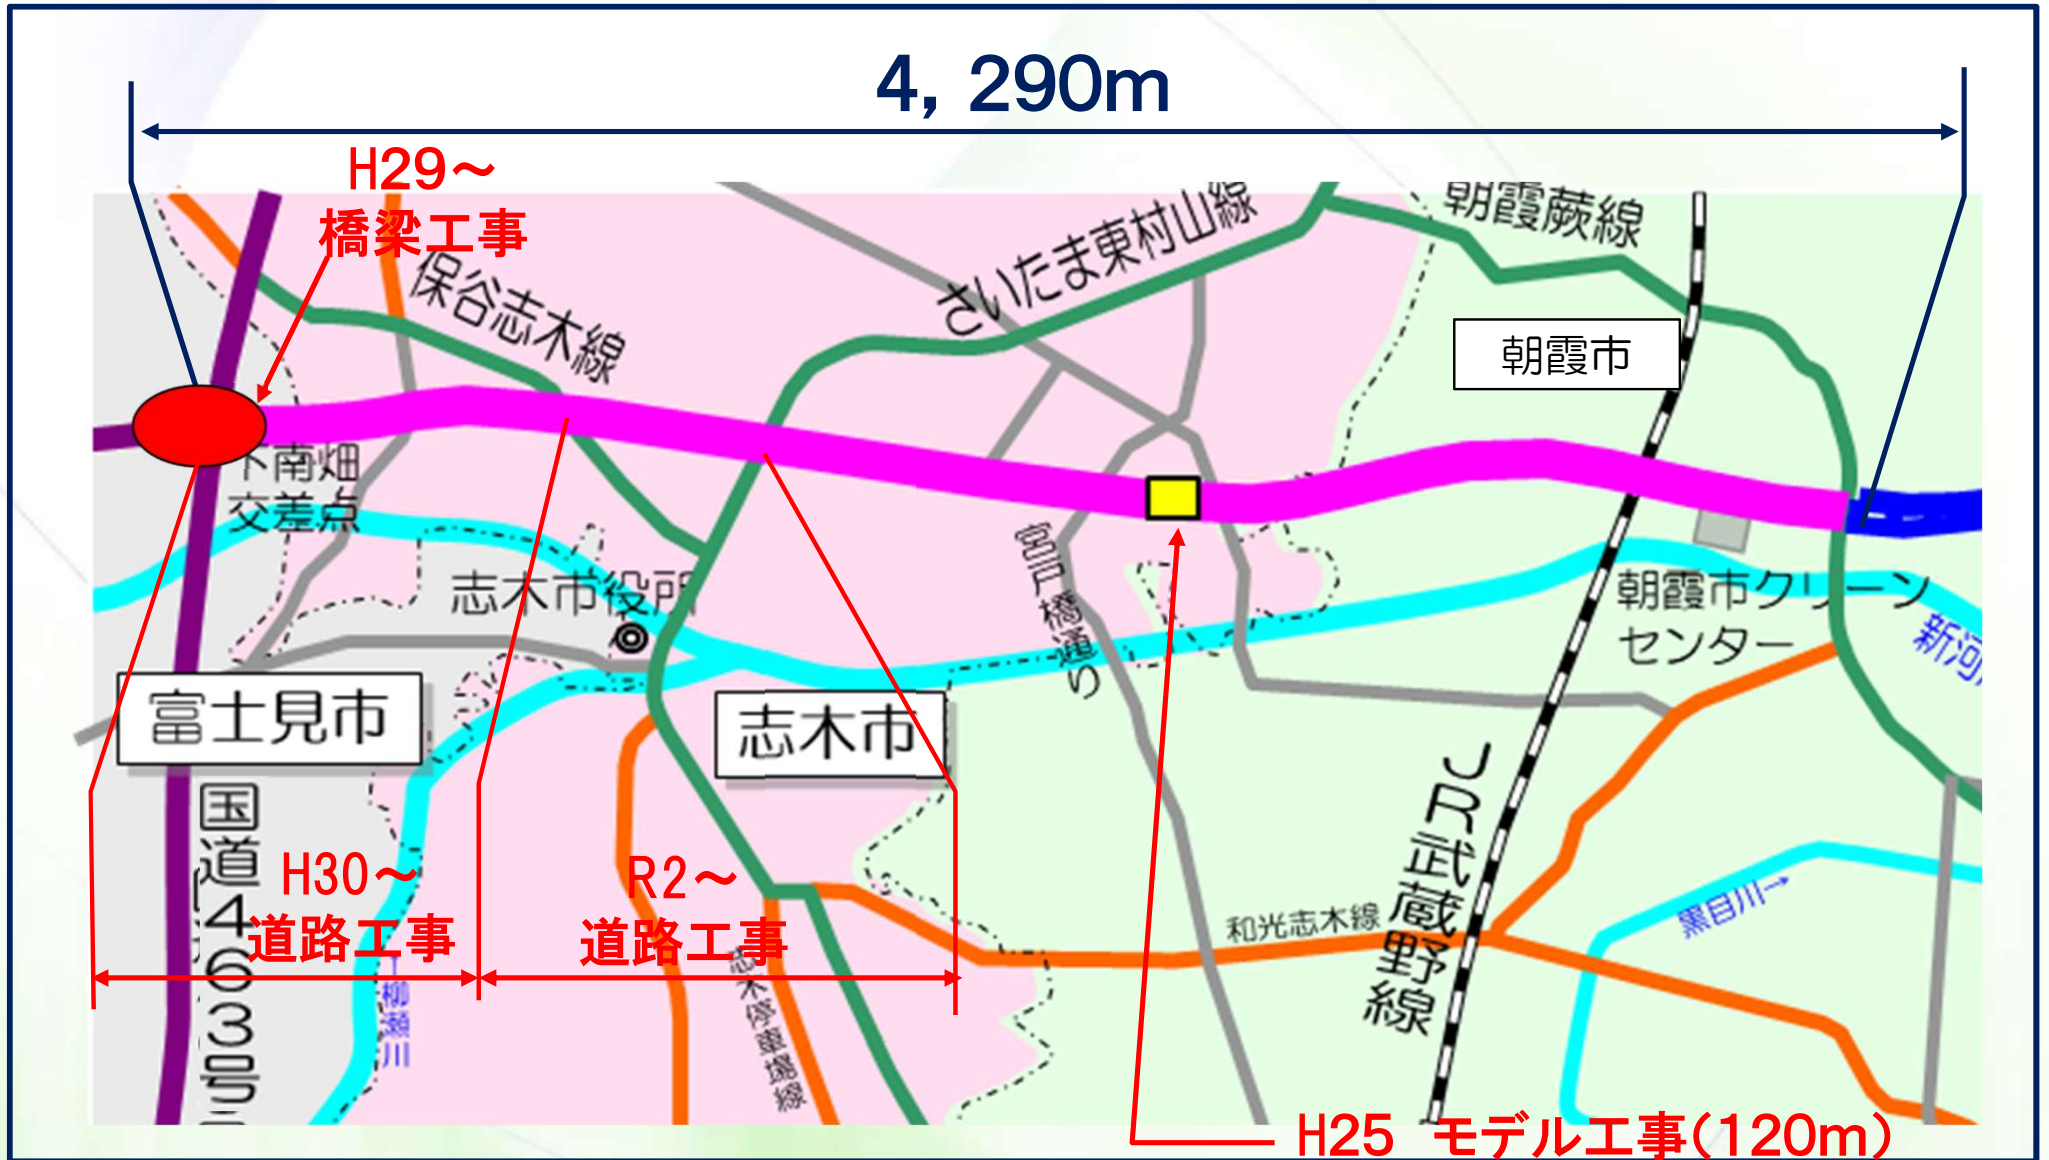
4, 290m

H29～
橋梁工事

保谷志木線

さいたま東村山線

朝霞蕨線

朝霞市

下南畑
交差点

志木市役所

宮戸橋通り

朝霞市クリーン
センター

新河

富士見市

志木市

国道463号

H30～
道路工事

R2～
道路工事

柳瀬川

志木停車場線

和光志木線

JR武蔵野線

黒目川

H25 モデル工事(120m)